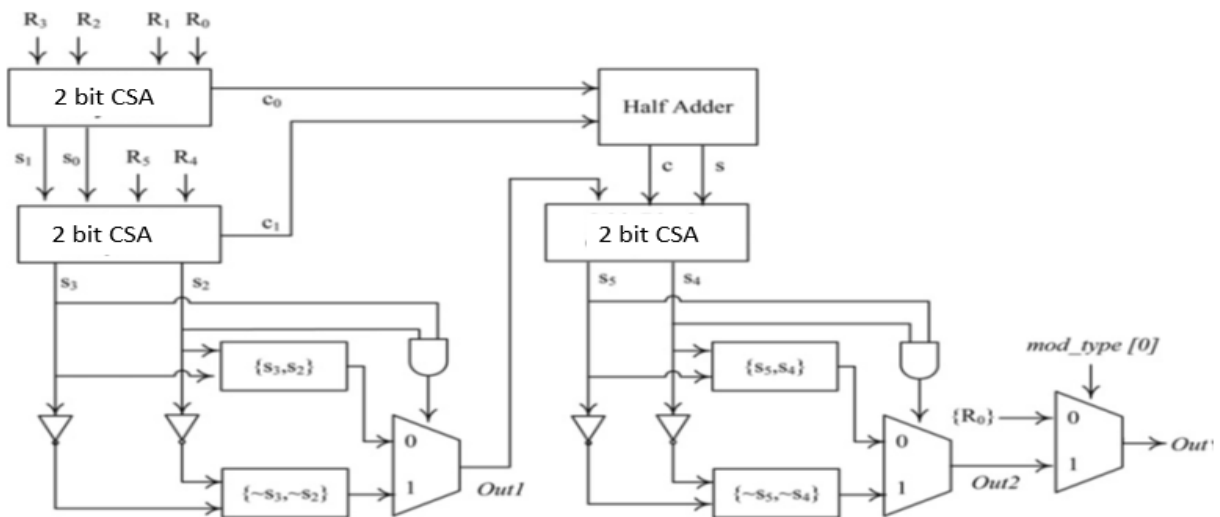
$R_3$ $R_2$ $R_1$ $R_0$

2 bit CSA

$c_0$

Half Adder

$s_1$ $s_0$ $R_5$ $R_4$

c s

2 bit CSA

$c_1$

2 bit CSA

$s_3$ $s_2$

$s_5$ $s_4$

$\{s_3,s_2\}$

$\{s_5,s_4\}$

mod_type [0]

$\{R_0\}$

0

1

0

1

0

1

$\{\sim s_3,\sim s_2\}$

Out1

$\{\sim s_5,\sim s_4\}$

Out2

Out